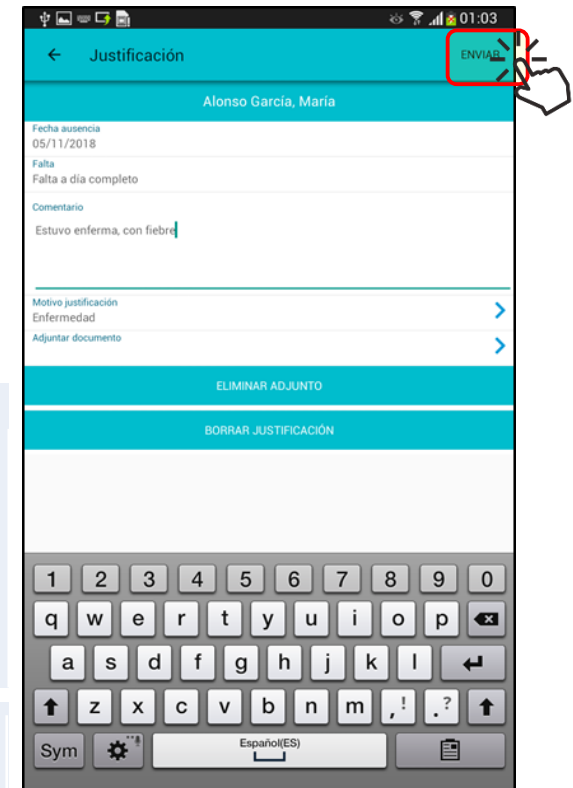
01:03

← Justificación

ENVIAR

Alonso García, María

Fecha ausencia
05/11/2018

Falta
Falta a día completo

Comentario
Estuvo enferma, con fiebre

Motivo justificación
Enfermedad

Adjuntar documento

ELIMINAR ADJUNTO

BORRAR JUSTIFICACIÓN

1 2 3 4 5 6 7 8 9 0
q w e r t y u i o p
a s d f g h j k l
z x c v b n m , ! . ?
Sym Español(ES)